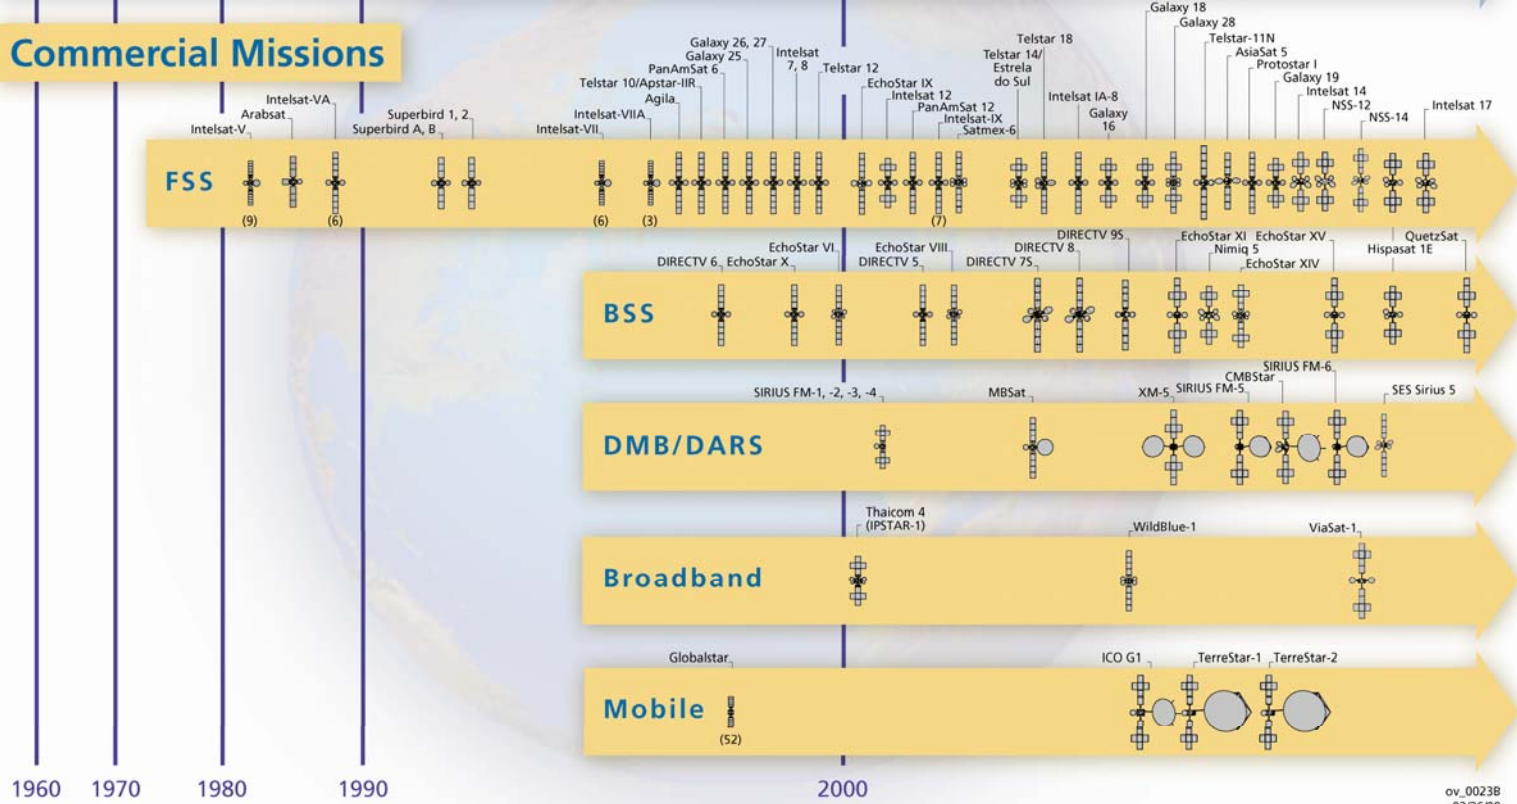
Commercial Missions

FSS

Intelsat-V
Arabsat
Intelsat-VA
Superbird 1, 2
Superbird A, B
Intelsat-VII
Intelsat-VIIA
Telstar 10/Apstar-IIR
Agila
PanAmSat 6
Galaxy 25
Galaxy 26, 27
Intelsat 7, 8
Telstar 12
EchoStar IX
Intelsat 12
PanAmSat 12
Intelsat-IX
Satmex-6
Telstar 14/ Estrela do Sul
Telstar 18
Intelsat IA-8
Galaxy 16
Galaxy 18
Galaxy 28
Telstar-11N
AsiaSat 5
Protostar I
Galaxy 19
Intelsat 14
NSS-12
NSS-14
Intelsat 17

(9)
(6)
(6)
(3)
(7)

BSS

DIRECTV 6
EchoStar X
EchoStar VI
EchoStar VIII
DIRECTV 5
DIRECTV 7S
DIRECTV 8
DIRECTV 9S
EchoStar XI
Nimiq 5
EchoStar XV
EchoStar XIV
Hispasat 1E
QuetzSat

DMB/DARS

SIRIUS FM-1, -2, -3, -4
MBSat
XM-5
SIRIUS FM-5
CMBStar
SIRIUS FM-6
SES Sirius 5

Broadband

Thaicom 4 (IPSTAR-1)
WildBlue-1
ViaSat-1

Mobile

Globalstar
(52)
ICO G1
TerreStar-1
TerreStar-2

1960
1970
1980
1990
2000

ov_0023B
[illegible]